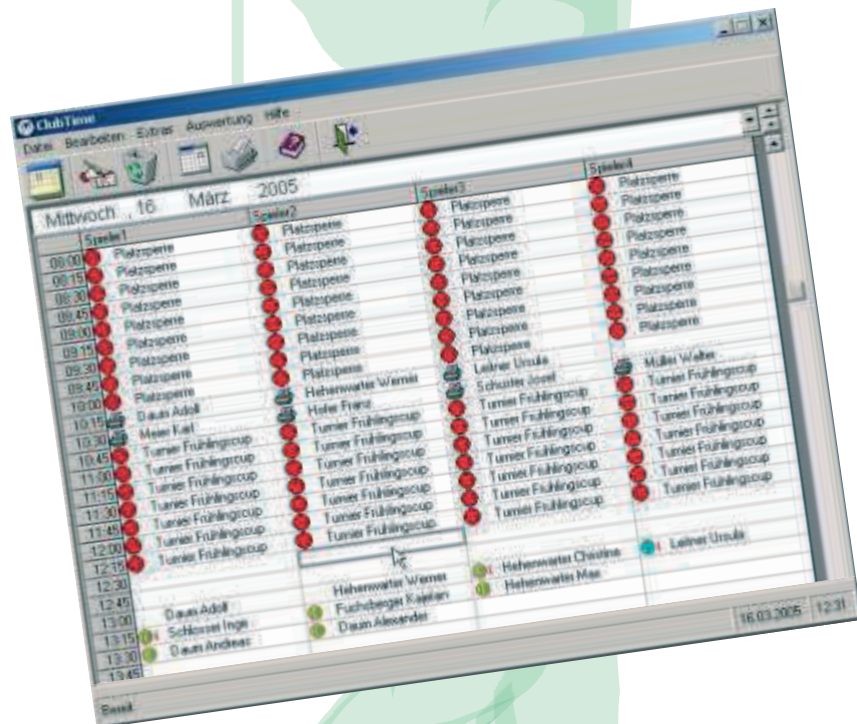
ClubTime

Datei Bearbeiten Extras Auswertung Hilfe

Mittwoch 16 März 2005

| | Spieler1 | Spieler2 | Spieler3 | Spieler4 |
|---|---|---|---|---|
| 08:00 | Platzsperre | Platzsperre | Platzsperre | Platzsperre |
| 08:15 | Platzsperre | Platzsperre | Platzsperre | Platzsperre |
| 08:30 | Platzsperre | Platzsperre | Platzsperre | Platzsperre |
| 08:45 | Platzsperre | Platzsperre | Platzsperre | Platzsperre |
| 09:00 | Platzsperre | Platzsperre | Platzsperre | Platzsperre |
| 09:15 | Platzsperre | Platzsperre | Platzsperre | Platzsperre |
| 09:30 | Platzsperre | Platzsperre | Platzsperre | Platzsperre |
| 09:45 | Platzsperre | Platzsperre | Platzsperre | Platzsperre |
| 10:00 | Daum Adolf | Hehenwarter Werner | Leitner Ursula | Müller Walter |
| 10:15 | Meier Karl | Hofer Franz | Schuster Josef | Turnier Frühlingscup |
| 10:30 | Turnier Frühlingscup | Turnier Frühlingscup | Turnier Frühlingscup | Turnier Frühlingscup |
| 10:45 | Turnier Frühlingscup | Turnier Frühlingscup | Turnier Frühlingscup | Turnier Frühlingscup |
| 11:00 | Turnier Frühlingscup | Turnier Frühlingscup | Turnier Frühlingscup | Turnier Frühlingscup |
| 11:15 | Turnier Frühlingscup | Turnier Frühlingscup | Turnier Frühlingscup | Turnier Frühlingscup |
| 11:30 | Turnier Frühlingscup | Turnier Frühlingscup | Turnier Frühlingscup | Turnier Frühlingscup |
| 11:45 | Turnier Frühlingscup | Turnier Frühlingscup | Turnier Frühlingscup | |
| 12:00 | Turnier Frühlingscup | | | |
| 12:15 | | | Hehenwarter Christine | Leitner Ursula |
| 12:30 | | Hehenwarter Werner | Hehenwarter Max | |
| 12:45 | Daum Adolf | Fuchsberger Kajetan | | |
| 13:00 | Schlosser Inge | Daum Alexander | | |
| 13:15 | Daum Andreas | | | |
| 13:30 | | | | |
| 13:45 | | | | |

16.03.2005 12:31

Bereit